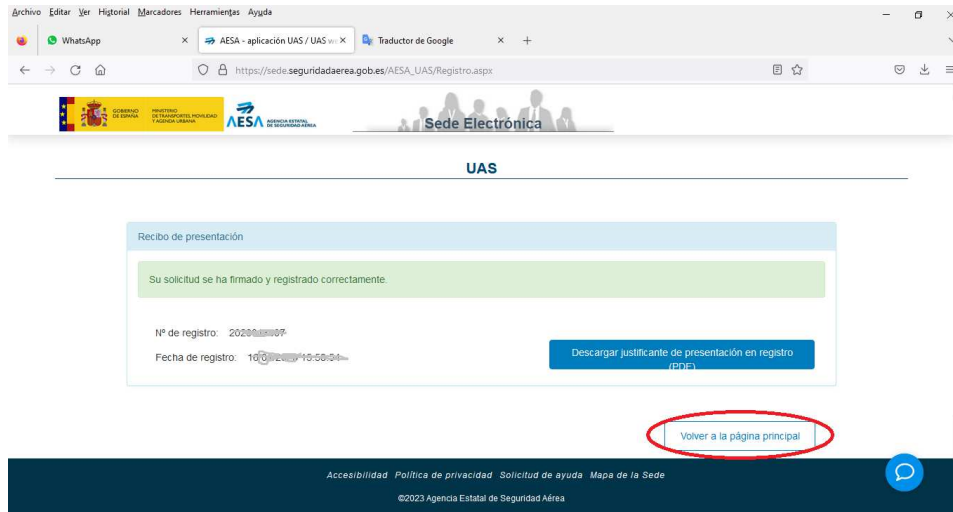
Archivo Editar Ver Historial Marcadores Herramientas Ayuda

WhatsApp ×
AESA - aplicación UAS / UAS ×
Traductor de Google ×
+

https://sede.seguridadaerea.gob.es/AESA_UAS/Registro.aspx

GOBIERNO DE ESPAÑA
MINISTERIO DE TRANSPORTES, MOVILIDAD Y AGENDA URBANA
AESA AGENCIA ESTATAL DE SEGURIDAD AÉREA
Sede Electrónica

UAS

Recibo de presentación

Su solicitud se ha firmado y registrado correctamente.

Nº de registro: 2020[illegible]07

Fecha de registro: 1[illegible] 10:50:34

Descargar justificante de presentación en registro (PDF)

Volver a la página principal

Accesibilidad Política de privacidad Solicitud de ayuda Mapa de la Sede

©2023 Agencia Estatal de Seguridad Aérea